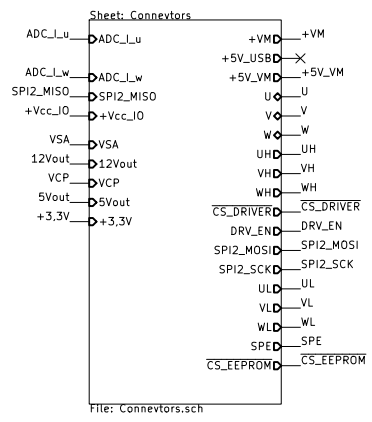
Sheet: Connevtors

ADC_I_u
ADC_I_u
ADC_I_w
ADC_I_w
SPI2_MISO
SPI2_MISO
+Vcc_IO
+Vcc_IO
VSA
VSA
12Vout
12Vout
VCP
VCP
5Vout
5Vout
+3,3V
+3,3V

+VM
+VM
+5V_USB
+5V_VM
+5V_VM
U
U
V
V
W
W
UH
UH
VH
VH
WH
WH
$\overline{\text{CS\_DRIVER}}$
$\overline{\text{CS\_DRIVER}}$
DRV_EN
DRV_EN
SPI2_MOSI
SPI2_MOSI
SPI2_SCK
SPI2_SCK
UL
UL
VL
VL
WL
WL
SPE
SPE
$\overline{\text{CS\_EEPROM}}$
$\overline{\text{CS\_EEPROM}}$

File: Connevtors.sch